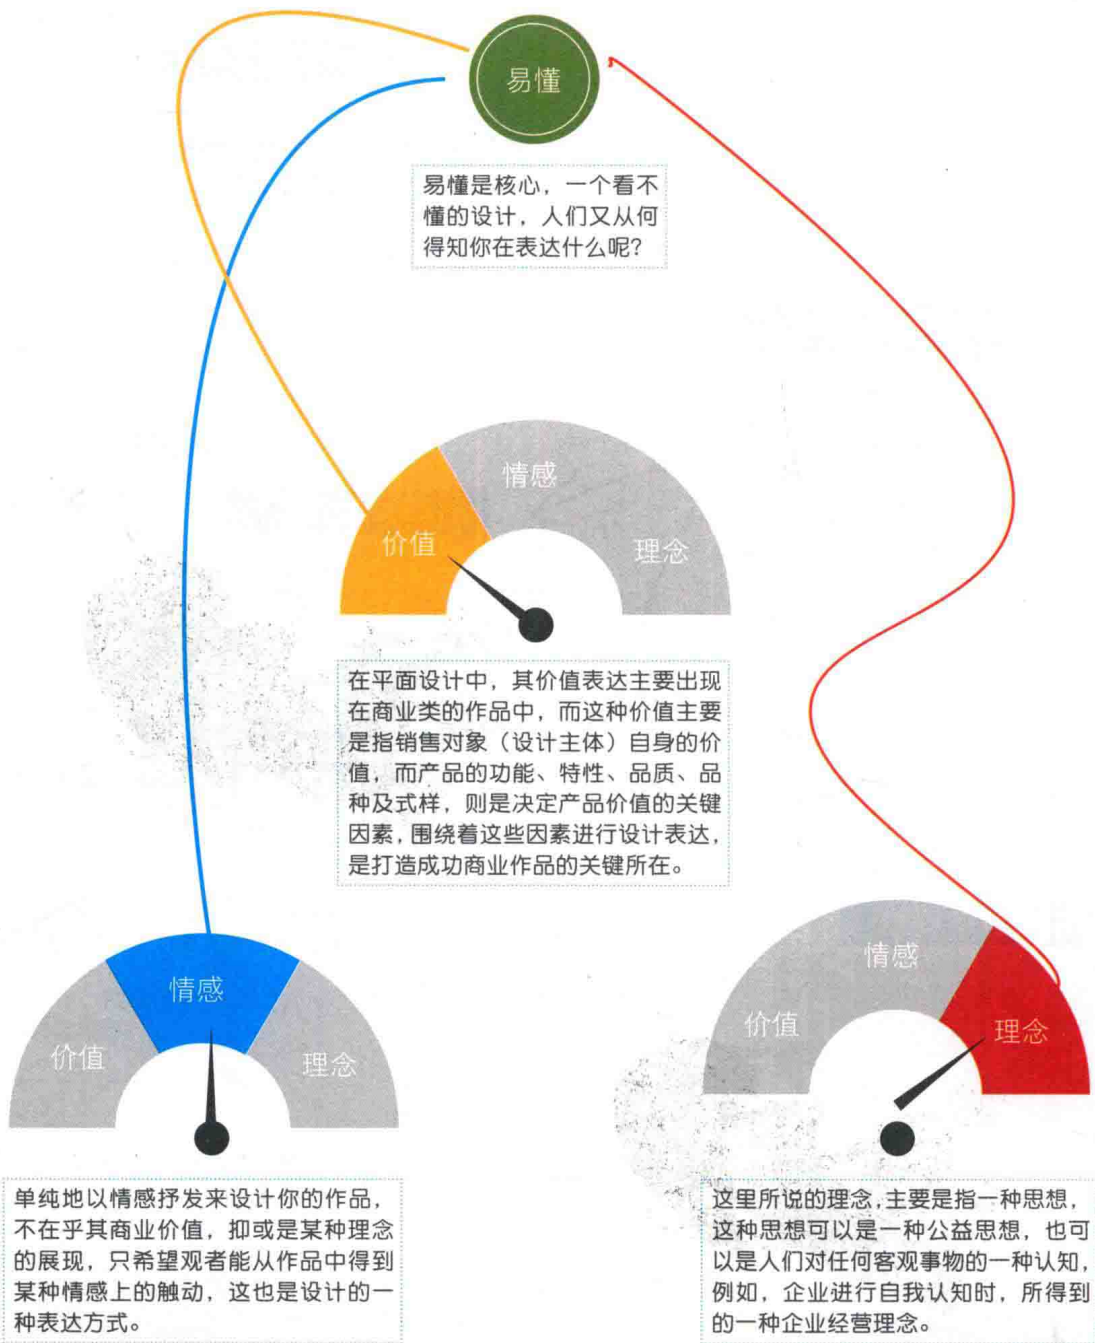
易懂

易懂是核心，一个看不懂的设计，人们又从何得知你在表达什么呢？

情感
价值
理念

在平面设计中，其价值表达主要出现在商业类的作品中，而这种价值主要是指销售对象（设计主体）自身的价值，而产品的功能、特性、品质、品种及式样，则是决定产品价值的关键因素，围绕着这些因素进行设计表达，是打造成功商业作品的关键所在。

情感
价值
理念

单纯地以情感抒发来设计你的作品，不在乎其商业价值，抑或是某种理念的展现，只希望观者能从作品中得到某种情感上的触动，这也是设计的一种表达方式。

情感
价值
理念

这里所说的理念，主要是指一种思想，这种思想可以是一种公益思想，也可以是人们对任何客观事物的一种认知，例如，企业进行自我认知时，所得到的一种企业经营理念。